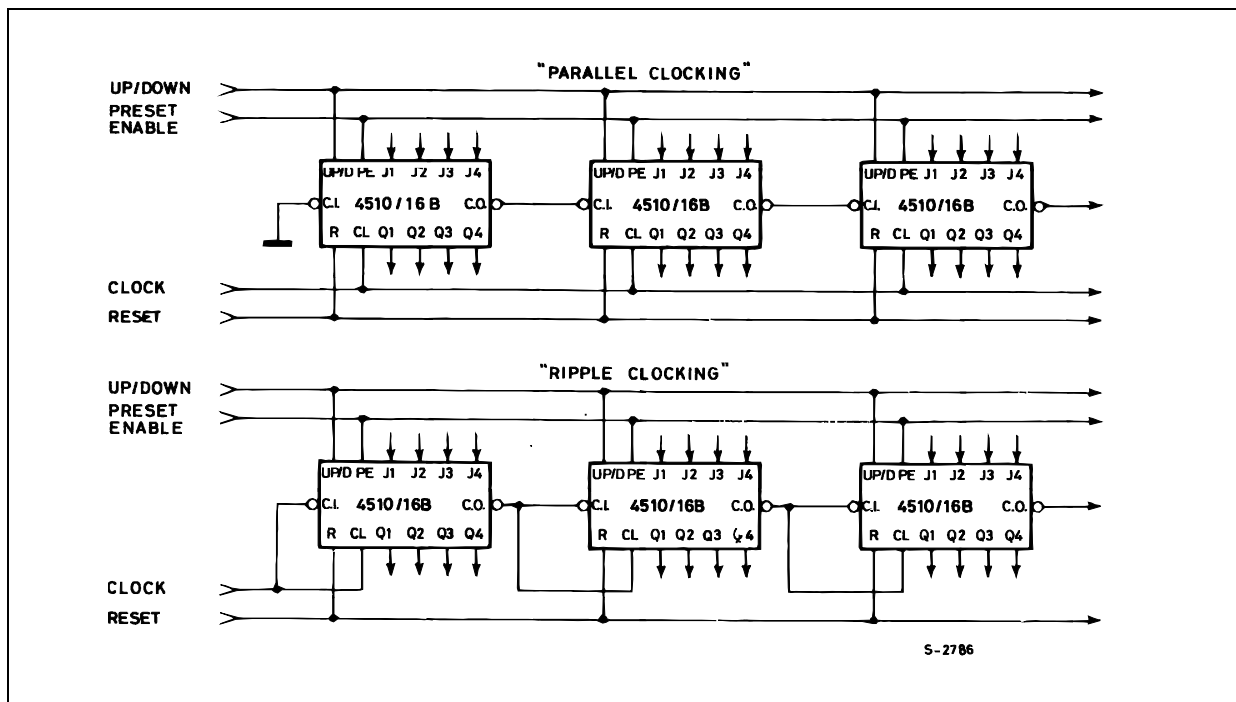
"PARALLEL CLOCKING"

UP/DOWN
PRESET ENABLE

UP/D PE J1 J2 J3 J4
C.I. 4510/16B C.O.
R CL Q1 Q2 Q3 Q4

UP/D PE J1 J2 J3 J4
C.I. 4510/16B C.O.
R CL Q1 Q2 Q3 Q4

UP/D PE J1 J2 J3 J4
C.I. 4510/16B C.O.
R CL Q1 Q2 Q3 Q4

CLOCK
RESET

"RIPPLE CLOCKING"

UP/DOWN
PRESET ENABLE

UP/D PE J1 J2 J3 J4
C.I. 4510/16B C.O.
R CL Q1 Q2 Q3 Q4

UP/D PE J1 J2 J3 J4
C.I. 4510/16B C.O.
R CL Q1 Q2 Q3 Q4

UP/D PE J1 J2 J3 J4
C.I. 4510/16B C.O.
R CL Q1 Q2 Q3 Q4

CLOCK
RESET

S-2786